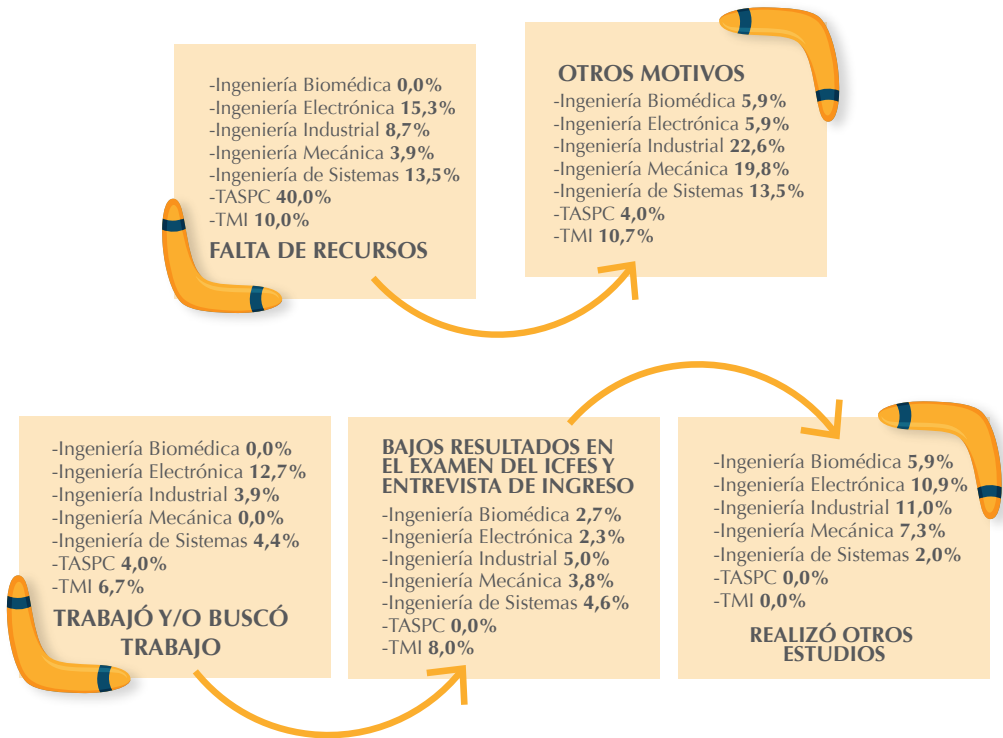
-Ingeniería Biomédica **0,0%**
-Ingeniería Electrónica **15,3%**
-Ingeniería Industrial **8,7%**
-Ingeniería Mecánica **3,9%**
-Ingeniería de Sistemas **13,5%**
-TASPC **40,0%**
-TMI **10,0%**
FALTA DE RECURSOS

OTROS MOTIVOS
-Ingeniería Biomédica **5,9%**
-Ingeniería Electrónica **5,9%**
-Ingeniería Industrial **22,6%**
-Ingeniería Mecánica **19,8%**
-Ingeniería de Sistemas **13,5%**
-TASPC **4,0%**
-TMI **10,7%**

-Ingeniería Biomédica **0,0%**
-Ingeniería Electrónica **12,7%**
-Ingeniería Industrial **3,9%**
-Ingeniería Mecánica **0,0%**
-Ingeniería de Sistemas **4,4%**
-TASPC **4,0%**
-TMI **6,7%**
TRABAJÓ Y/O BUSCÓ TRABAJO

BAJOS RESULTADOS EN EL EXAMEN DEL ICFES Y ENTREVISTA DE INGRESO
-Ingeniería Biomédica **2,7%**
-Ingeniería Electrónica **2,3%**
-Ingeniería Industrial **5,0%**
-Ingeniería Mecánica **3,8%**
-Ingeniería de Sistemas **4,6%**
-TASPC **0,0%**
-TMI **8,0%**

-Ingeniería Biomédica **5,9%**
-Ingeniería Electrónica **10,9%**
-Ingeniería Industrial **11,0%**
-Ingeniería Mecánica **7,3%**
-Ingeniería de Sistemas **2,0%**
-TASPC **0,0%**
-TMI **0,0%**
REALIZÓ OTROS ESTUDIOS